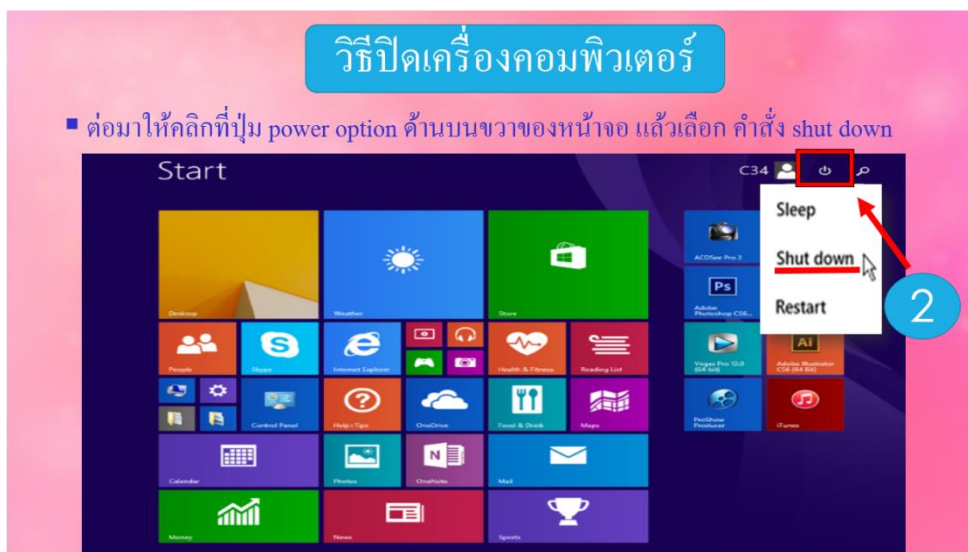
วิธีปิดเครื่องคอมพิวเตอร์

■ ต่อมาให้คลิกที่ปุ่ม power option ด้านบนขวาของหน้าจอ แล้วเลือก คำสั่ง shut down

Start

C34

Sleep

Shut down

Restart

2

Desktop

Weather

Store

ACDSee Pro 3

Ps

Adobe Photoshop CS6...

People

Skype

Internet Explorer

Health & Fitness

Reading List

Vegas Pro 12.0 (64 bit)

Ai

Adobe Illustrator CS6 (64 Bit)

Control Panel

Help+Tips

OneDrive

Food & Drink

Maps

ProShow Producer

iTunes

Calendar

Photos

OneNote

Mail

Money

News

Sports